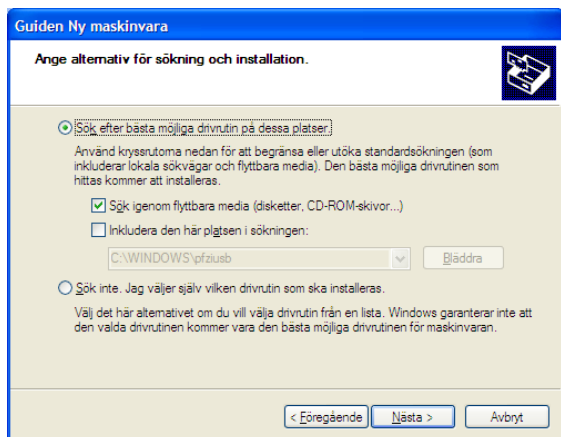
Guiden Ny maskinvara

Ange alternativ för sökning och installation.

Sök efter bästa möjliga drivrutin på dessa platser.

Använd kryssrutorna nedan för att begränsa eller utöka standardsökningen (som inkluderar lokala sökvägar och flyttbara media). Den bästa möjliga drivrutinen som hittas kommer att installeras.

Sök igenom flyttbara media (disketter, CD-ROM-skivor...)

Inkludera den här platsen i sökningen:

C:\WINDOWS\pfziusb

Bläddra

Sök inte. Jag väljer själv vilken drivrutin som ska installeras.

Välj det här alternativet om du vill välja drivrutin från en lista. Windows garanterar inte att den valda drivrutinen kommer vara den bästa möjliga drivrutinen för maskinvaran.

< Föregående

Nästa >

Avbryt